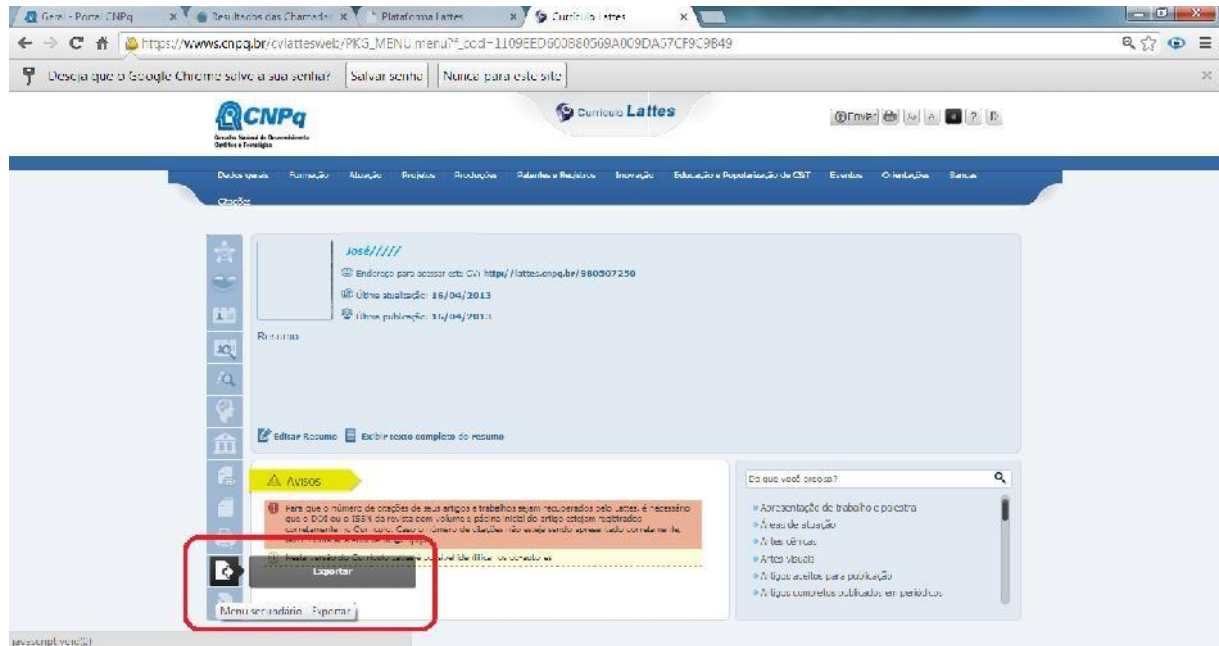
Geral - Portal CNPq
Resultados das Chamadas
Plataforma Lattes
Currículo Lattes

https://wwws.cnpq.br/cvlattesweb/PKG_MENU.menu?f_cod=1109EED600B80569A009DA67CF9C9B49

Deseja que o Google Chrome salve a sua senha? Salvar senha Nunca para este site

CNPq
Conselho Nacional de Desenvolvimento Científico e Tecnológico

Currículo Lattes

Enviar

Dados gerais Formação Atuação Projetos Produções Patentes e Registros Inovação Educação e Popularização de C&T Eventos Orientações Bancas Citações

José/////

Endereço para acessar este CV: http://lattes.cnpq.br/980507250

Última atualização: 16/04/2013

Última publicação: 16/04/2013

Resumo

Editar Resumo Exibir texto completo do resumo

Avisos

Para que o número de citações de seus artigos e trabalhos sejam recuperados pelo Lattes, é necessário que o DOI ou o ISSN da revista com volume e página inicial do artigo estejam registrados corretamente no Currículo. Caso o número de citações não esteja sendo apresentado corretamente, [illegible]

Nesta versão do Currículo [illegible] possível identificar os conteúdos

Exportar

Menu secundário - Exportar

Do que você precisa?

Apresentação de trabalho e palestra
Áreas de atuação
Artes cênicas
Artes Visuais
Artigos aceitos para publicação
Artigos completos publicados em periódicos

javascript:void(0)